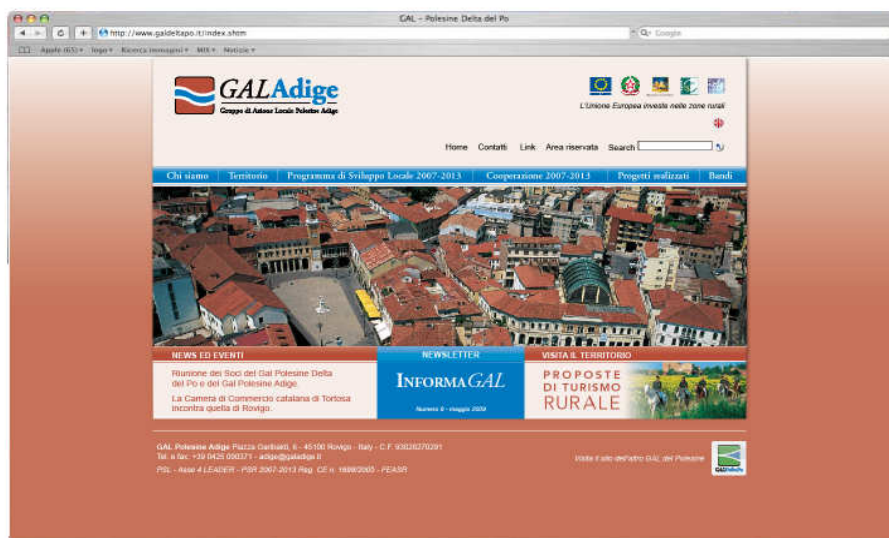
GAL - Polesine Delta del Po

http://www.galdeltapo.it/index.shtm

Google

Apple (65) ▾ logo ▾ Ricerca immagini ▾ MIX ▾ Notizie ▾

GALAdige

Gruppo di Azione Locale Polesine Adige

L'Unione Europea investe nelle zone rurali

Home Contatti Link Area riservata Search

Chi siamo | Territorio | Programma di Sviluppo Locale 2007-2013 | Cooperazione 2007-2013 | Progetti realizzati | Bandi

NEWS ED EVENTI

Riunione dei Soci del Gal Polesine Delta del Po e del Gal Polesine Adige.

La Camera di Commercio catalana di Tortosa incontra quella di Rovigo.

NEWSLETTER

INFORMAGAL

Numero 0 - maggio 2009

VISITA IL TERRITORIO

PROPOSTE DI TURISMO RURALE

GAL Polesine Adige Piazza Garibaldi, 6 - 45100 Rovigo - Italy - C.F. 93026270291
Tel. e fax: +39 0425 090371 - adige@galadige.it
PSL - Asse 4 LEADER - PSR 2007-2013 Reg. CE n. 1698/2005 - FEASR

Visita il sito dell'altro GAL del Polesine

GALDeltaPo